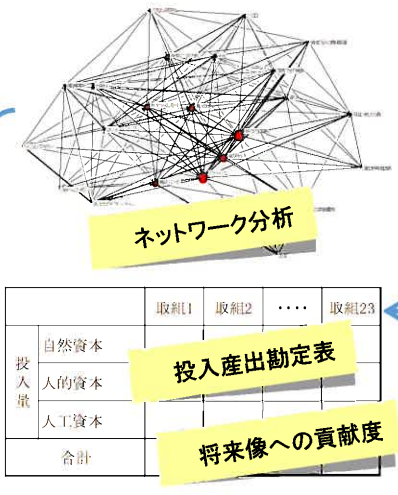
ネットワーク分析

| | | 取組1 | 取組2 | ・・・・ | 取組23 |
|---|---|---|---|---|---|
| 投入量 | 自然資本 | | | | |
| | 人的資本 | | | | |
| | 人工資本 | | | | |
| 合計 | | | | | |

投入産出勘定表

将来像への貢献度